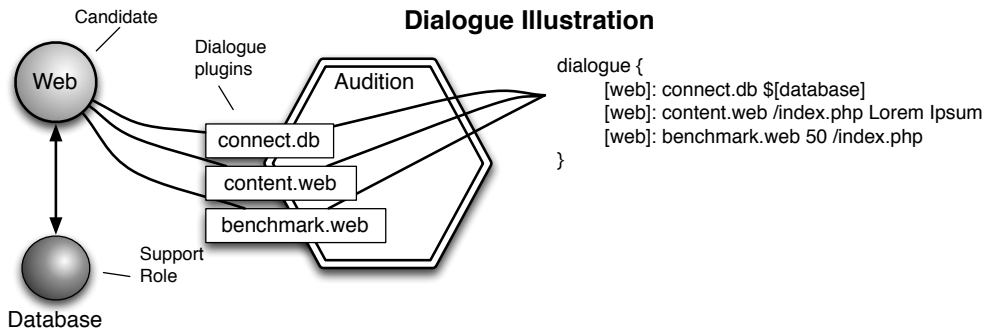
Dialogue Illustration

Candidate

Web

Dialogue plugins

Audition

connect.db

content.web

benchmark.web

Support Role

Database

dialogue {
[web]: connect.db $[database]
[web]: content.web /index.php Lorem Ipsum
[web]: benchmark.web 50 /index.php
}